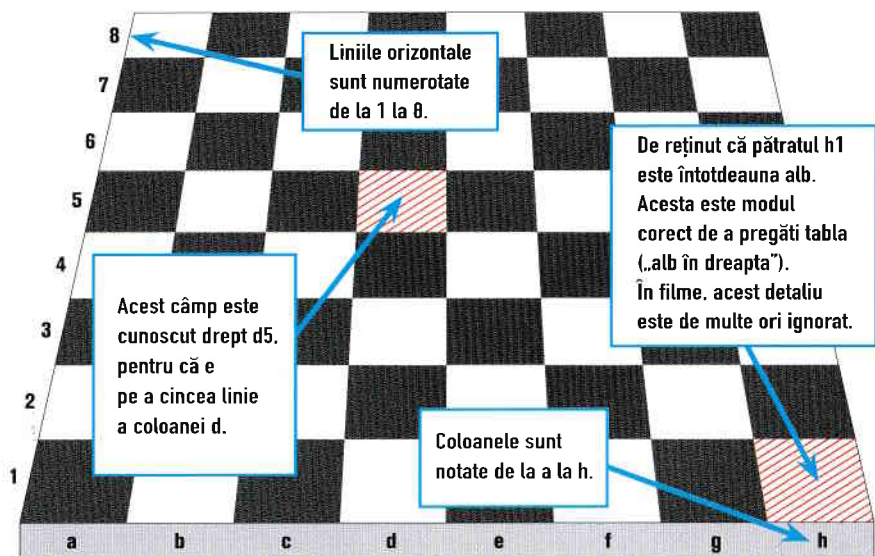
8
7
6
5
4
3
2
1

Liniile orizontale sunt numerotate de la 1 la 8.

De reținut că pătratul h1 este întotdeauna alb. Acesta este modul corect de a pregăti tabla („alb în dreapta”). În filme, acest detaliu este de multe ori ignorat.

Acest câmp este cunoscut drept d5, pentru că e pe a cincea linie a coloanei d.

Coloanele sunt notate de la a la h.

a b c d e f g h